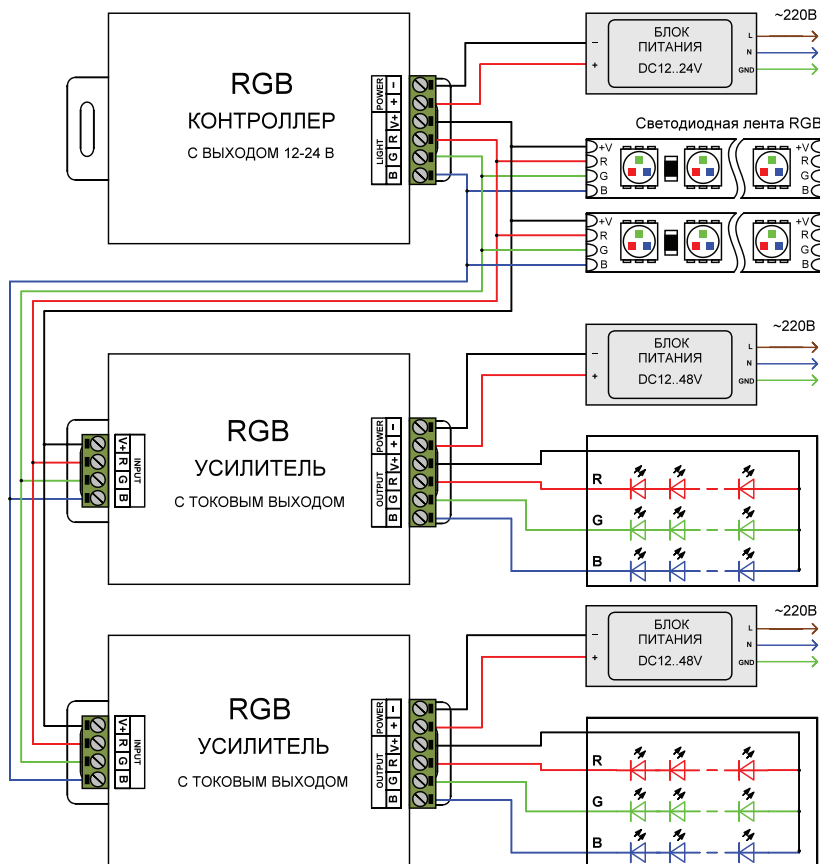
~220B
БЛОК ПИТАНИЯ DC12..24V
–
+
L
N
GND

RGB
КОНТРОЛЛЕР
С ВЫХОДОМ 12-24 В

POWER
+
–
LIGHT
V+
R
G
B

Светодиодная лента RGB
+V
R
G
B
+V
R
G
B
+V
R
G
B
+V
R
G
B

~220B
БЛОК ПИТАНИЯ DC12..48V
–
+
L
N
GND

RGB
УСИЛИТЕЛЬ
С ТОКОВЫМ ВЫХОДОМ

INPUT
V+
R
G
B

POWER
+
–
OUTPUT
V+
R
G
B

R
G
B

~220B
БЛОК ПИТАНИЯ DC12..48V
–
+
L
N
GND

RGB
УСИЛИТЕЛЬ
С ТОКОВЫМ ВЫХОДОМ

INPUT
V+
R
G
B

POWER
+
–
OUTPUT
V+
R
G
B

R
G
B